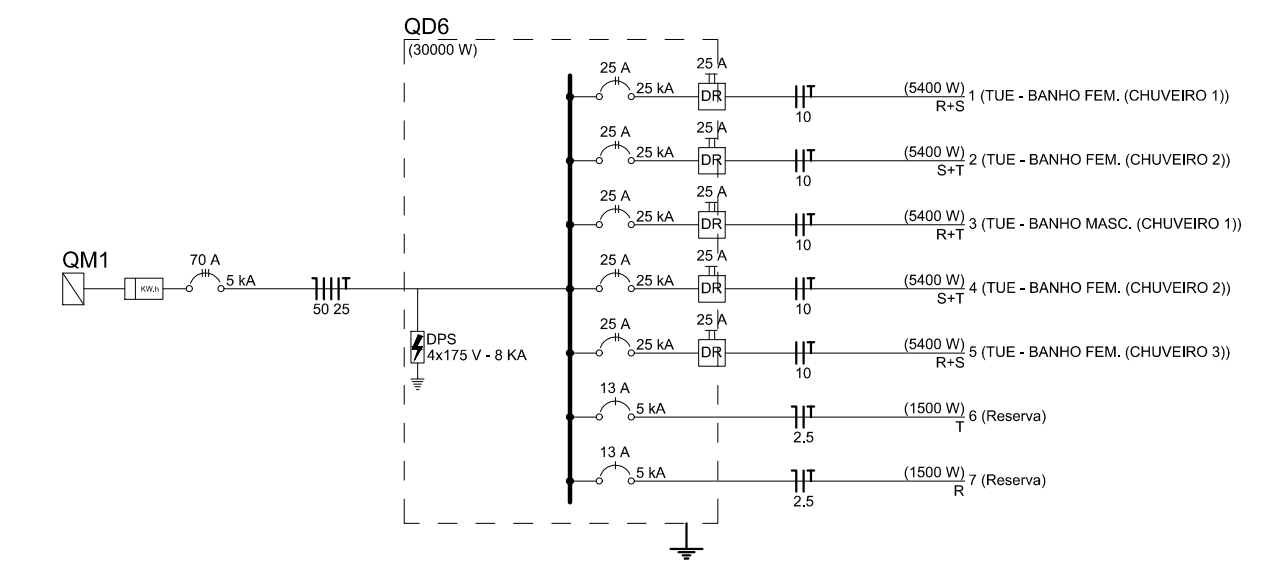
QD6
(30000 W)

QM1
KW.h
70 A
5 kA
50 25
DPS
4x175 V - 8 KA

25 A
25 kA
25 A
DR
10
(5400 W)
R+S
1 (TUE - BANHO FEM. (CHUVEIRO 1))

25 A
25 kA
25 A
DR
10
(5400 W)
S+T
2 (TUE - BANHO FEM. (CHUVEIRO 2))

25 A
25 kA
25 A
DR
10
(5400 W)
R+T
3 (TUE - BANHO MASC. (CHUVEIRO 1))

25 A
25 kA
25 A
DR
10
(5400 W)
S+T
4 (TUE - BANHO FEM. (CHUVEIRO 2))

25 A
25 kA
25 A
DR
10
(5400 W)
R+S
5 (TUE - BANHO FEM. (CHUVEIRO 3))

13 A
5 kA
2.5
(1500 W)
T
6 (Reserva)

13 A
5 kA
2.5
(1500 W)
R
7 (Reserva)